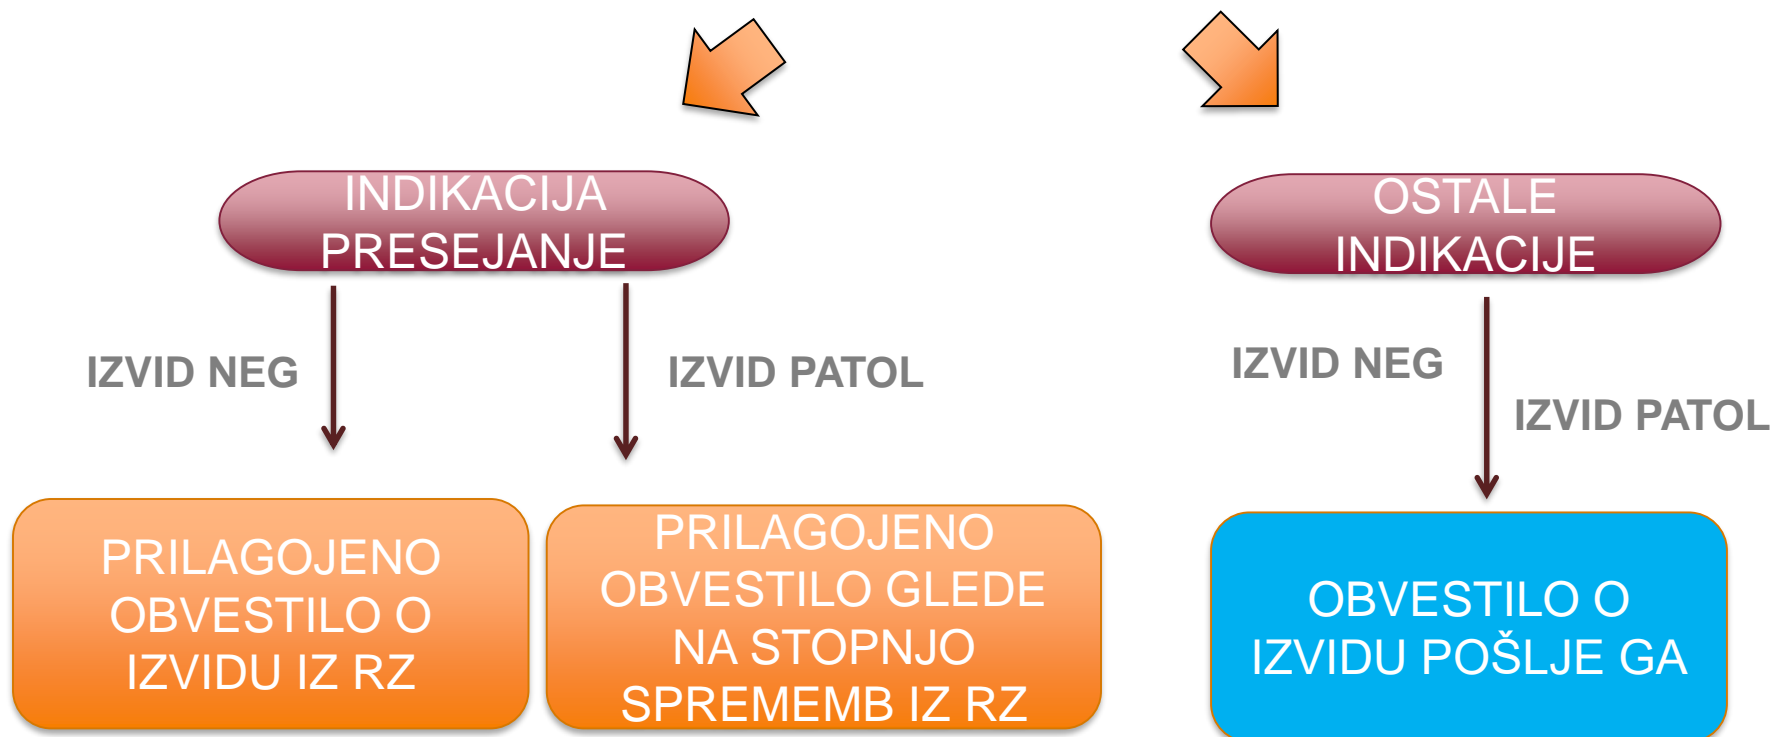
INDIKACIJA PRESEJANJE

IZVID NEG

IZVID PATOL

OSTALE INDIKACIJE

IZVID NEG

IZVID PATOL

PRILAGOJENO OBVESTILO O IZVIDU IZ RZ

PRILAGOJENO OBVESTILO GLEDE NA STOPNJO SPREMEMB IZ RZ

OBVESTILO O IZVIDU POŠLJE GA